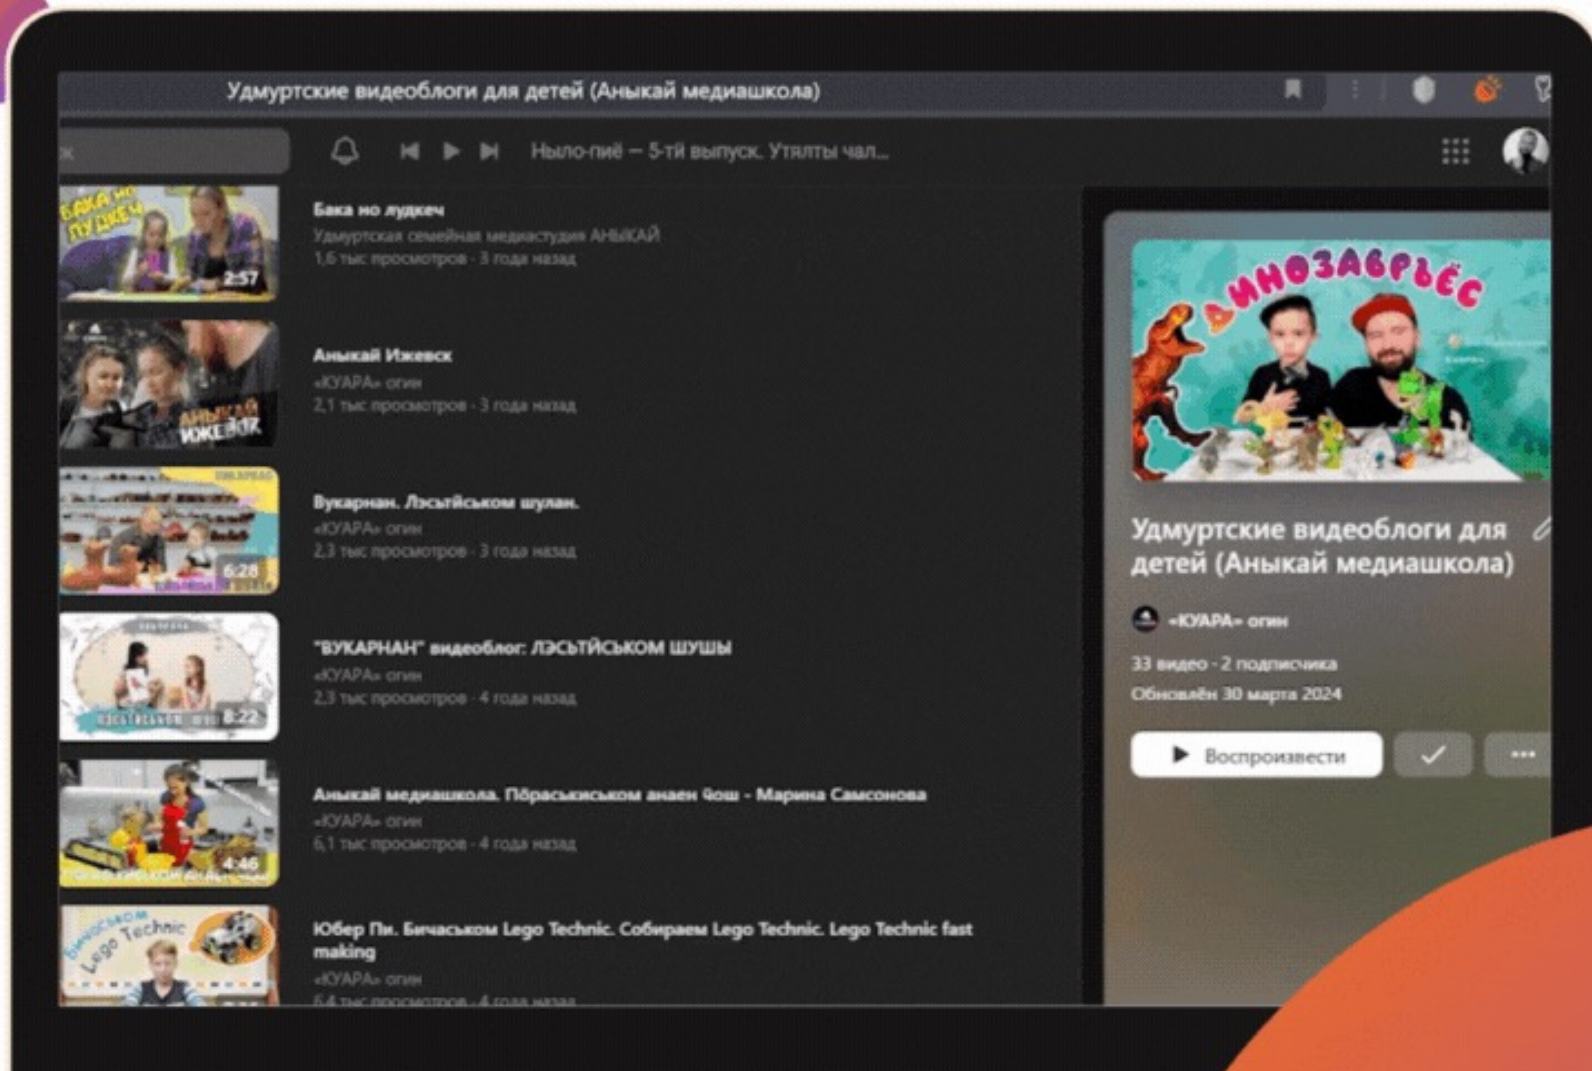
Удмуртские видеоблоги для детей (Аныкай медиашкола)

Ныло-пиё — 5-тй выпуск. Утялты чал...

БАКА НО ЛУДКЕЧ
2:57
Бака но лудкеч
Удмуртская семейная медиастудия АНЫКАЙ
1,6 тыс просмотров · 3 года назад

АНЫКАЙ ИЖЕВСК
Аныкай Ижевск
«КУАРА» огин
2,1 тыс просмотров · 3 года назад

6:28
Вукарнан. Лэсьтйськом шулан.
«КУАРА» огин
2,3 тыс просмотров · 3 года назад

8:22
"ВУКАРНАН" видеоблог: ЛЭСЬТЙСЬКОМ ШУШЫ
«КУАРА» огин
2,3 тыс просмотров · 4 года назад

4:46
Аныкай медиашкола. Пӧраськиськом анаен Чош - Марина Самсонова
«КУАРА» огин
6,1 тыс просмотров · 4 года назад

Бичаськом Lego Technic
Юбер Пи. Бичаськом Lego Technic. Собираем Lego Technic. Lego Technic fast making
«КУАРА» огин
6,4 тыс просмотров · 4 года назад

ДИНОЗАВРЪЁС
Удмуртские видеоблоги для детей (Аныкай медиашкола)
«КУАРА» огин
33 видео · 2 подписчика
Обновлён 30 марта 2024
Воспроизвести